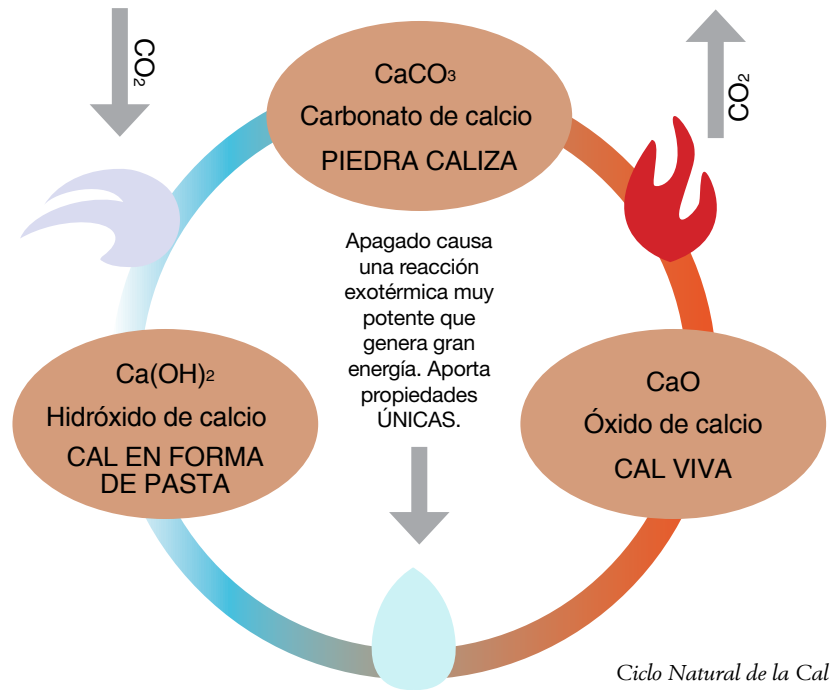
$CO_2$

$CaCO_3$
Carbonato de calcio
PIEDRA CALIZA

$CO_2$

Apagado causa una reacción exotérmica muy potente que genera gran energía. Aporta propiedades ÚNICAS.

$Ca(OH)_2$
Hidróxido de calcio
CAL EN FORMA DE PASTA

CaO
Óxido de calcio
CAL VIVA

Ciclo Natural de la Cal